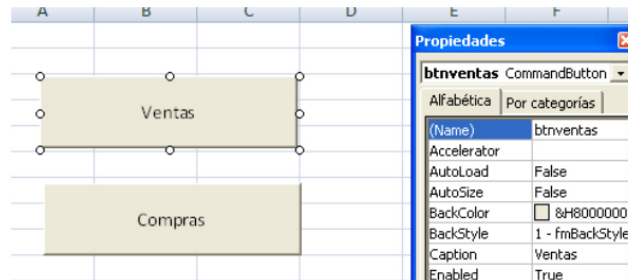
A B C D E F

Ventas

Compras

Propiedades

btnventas CommandButton

Alfabética | Por categorías

| | |
|---|---|
| (Name) | btnventas |
| Accelerator | |
| AutoLoad | False |
| AutoSize | False |
| BackColor | &H8000000 |
| BackStyle | 1 - fmBackStyle |
| Caption | Ventas |
| Enabled | True |